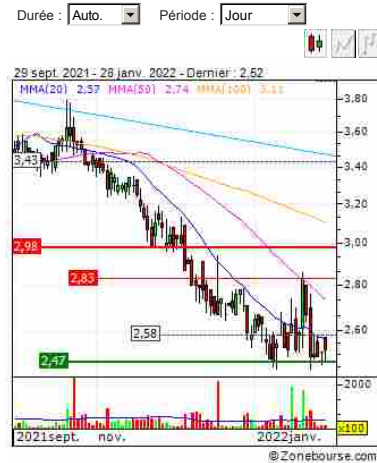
Durée : Auto.
Période : Jour

29 sept. 2021 - 28 janv. 2022 - Dernier : 2,52

MMA(20) 2,57 MMA(50) 2,74 MMA(100) 3,11

3,80
3,60
3,43
3,40
3,20
2,98
3,00
2,83
2,80
2,58
2,60
2,47
2000
x100

2021sept. nov. 2022janv.

© Zonebourse.com